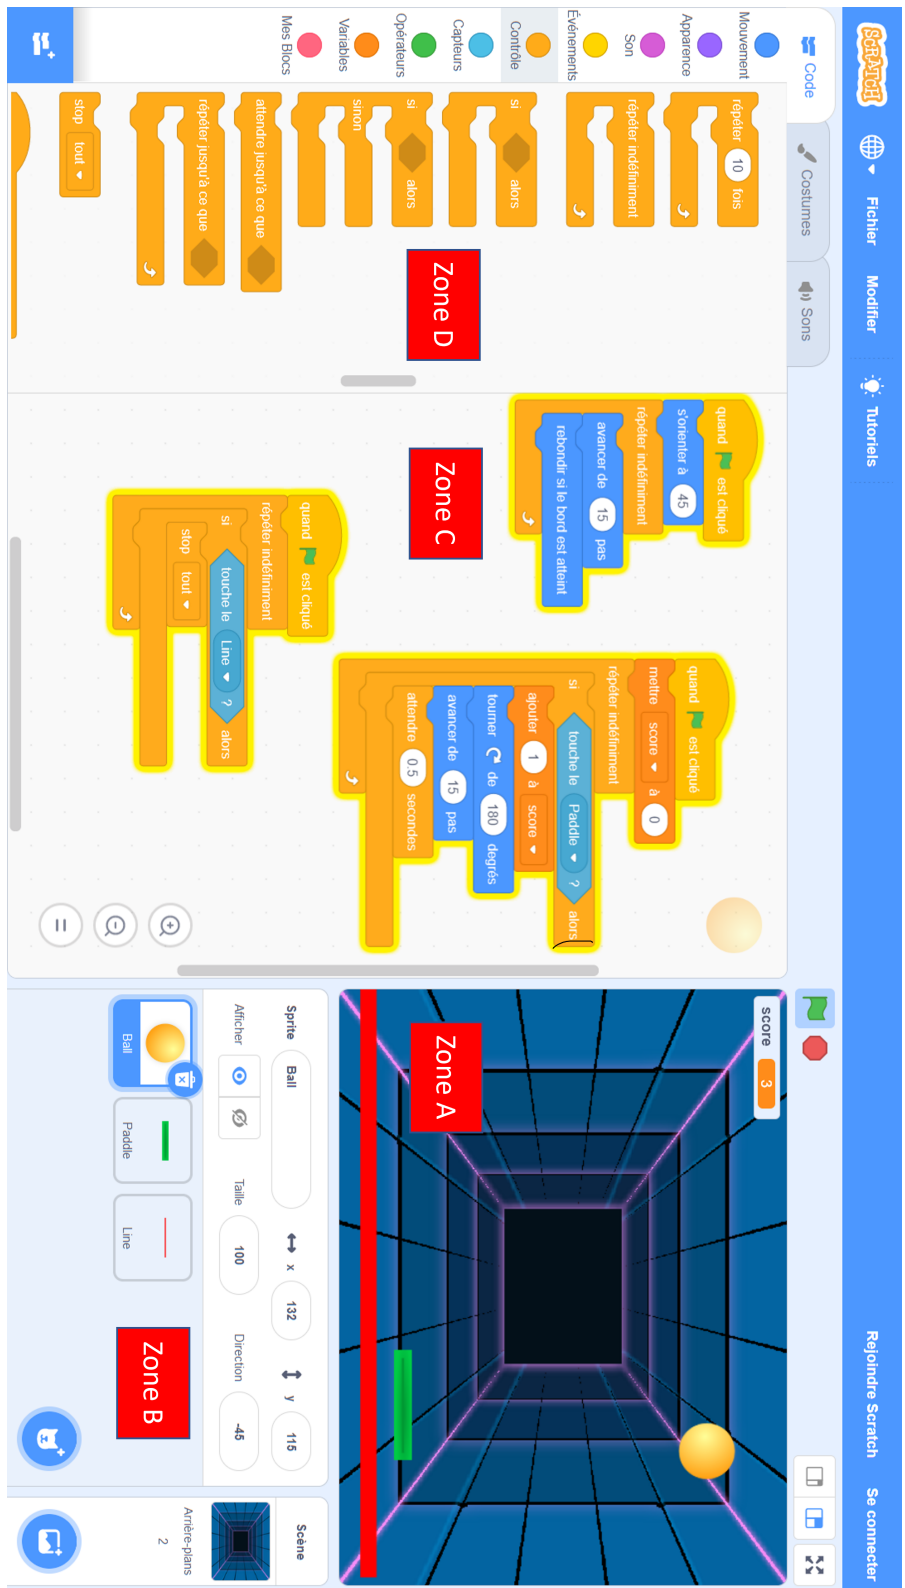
Scratch
Fichier
Modifier
Tutoriels
Rejoindre Scratch
Se connecter

Code
Costumes
Sons

Mouvement
Apparence
Son
Événements
Contrôle
Capteurs
Opérateurs
Variables
Mes Blocs

répéter 10 fois
répéter indéfiniment
si alors
si alors sinon
attendre jusqu'à ce que
répéter jusqu'à ce que
stop tout

Zone D

quand est cliqué
s'orienter à 45
répéter indéfiniment
avancer de 15 pas
rebondir si le bord est atteint

Zone C

quand est cliqué
répéter indéfiniment
si touche le Line ? alors
stop tout

quand est cliqué
mettre score à 0
répéter indéfiniment
si touche le Paddle ? alors
ajouter 1 à score
tourner de 180 degrés
avancer de 15 pas
attendre 0.5 secondes

score 3

Zone A

Sprite Ball
x 132
y 115
Afficher
Taille 100
Direction -45

Ball
Paddle
Line

Zone B

Scène
Arrière-plans
2